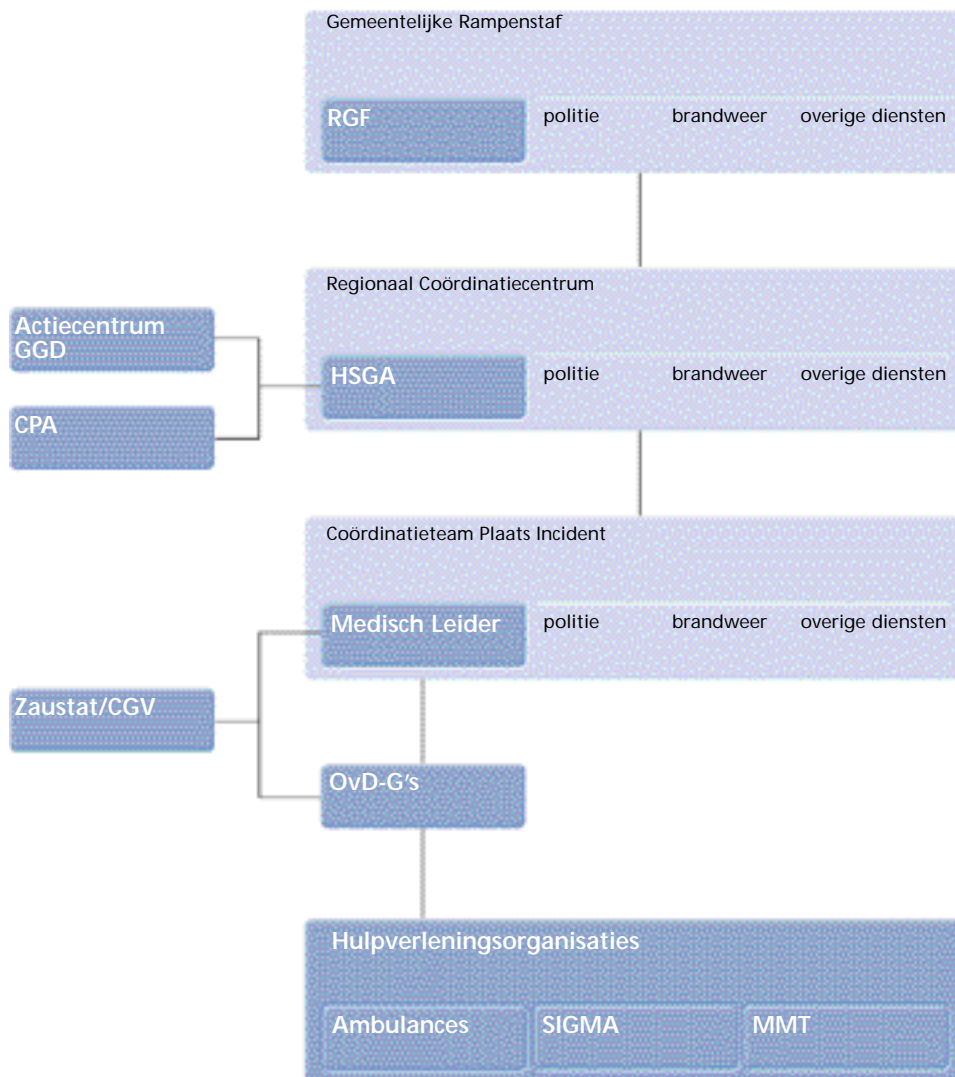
Gemeentelijke Rampenstaf

RGF politie brandweer overige diensten

Regionaal Coördinatiecentrum

Actiecentrum GGD

CPA

HSGA politie brandweer overige diensten

Coördinatieteam Plaats Incident

Medisch Leider politie brandweer overige diensten

Zaustat/CGV

OvD-G's

Hulpverleningsorganisaties

Ambulances SIGMA MMT